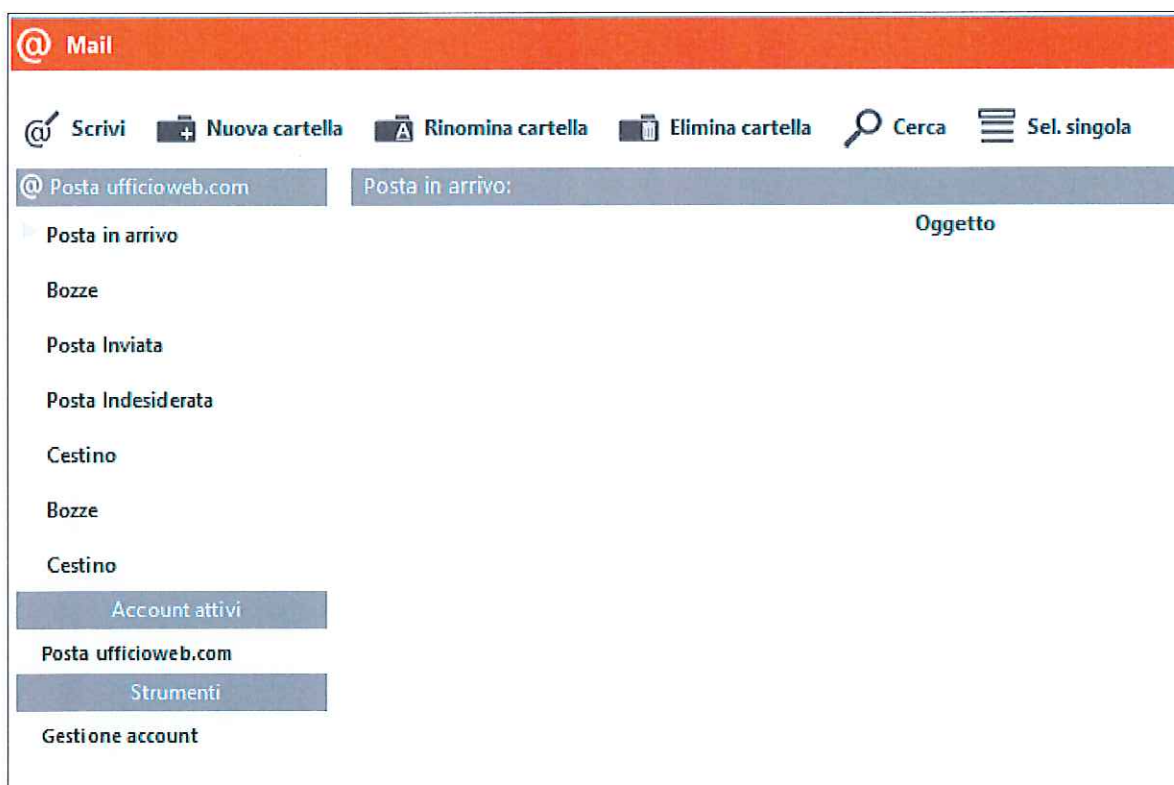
Mail

Scrivi
Nuova cartella
Rinomina cartella
Elimina cartella
Cerca
Sel. singola

Posta ufficioweb.com

Posta in arrivo
Bozze
Posta Inviata
Posta Indesiderata
Cestino
Bozze
Cestino

Account attivi

Posta ufficioweb.com

Strumenti

Gestione account

Posta in arrivo:

Oggetto